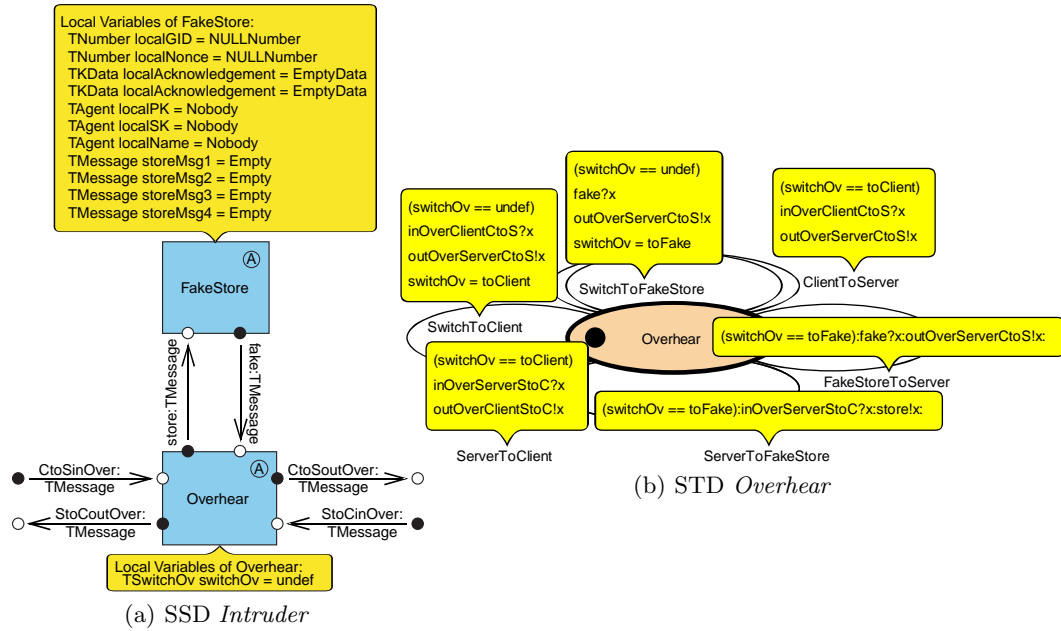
Local Variables of FakeStore:
TNumber localGID = NULLNumber
TNumber localNonce = NULLNumber
TKData localAcknowledgement = EmptyData
TKData localAcknowledgement = EmptyData
TAgent localPK = Nobody
TAgent localSK = Nobody
TAgent localName = Nobody
TMessage storeMsg1 = Empty
TMessage storeMsg2 = Empty
TMessage storeMsg3 = Empty
TMessage storeMsg4 = Empty

Ⓐ
FakeStore

store:TMessage
fake:TMessage

CtoSinOver:
TMessage

Ⓐ
Overhear

CtoSoutOver:
TMessage

StoCoutOver:
TMessage

StoCinOver:
TMessage

Local Variables of Overhear:
TSwitchOv switchOv = undef

(a) SSD *Intruder*

(switchOv == undef)
fake?x
outOverServerCtoS!x
switchOv = toFake

(switchOv == toClient)
inOverClientCtoS?x
outOverServerCtoS!x

(switchOv == undef)
inOverClientCtoS?x
outOverServerCtoS!x
switchOv = toClient

SwitchToFakeStore

ClientToServer

SwitchToClient

Overhear

(switchOv == toFake):fake?x:outOverServerCtoS!x:

(switchOv == toClient)
inOverServerStoC?x
outOverClientStoC!x

FakeStoreToServer

(switchOv == toFake):inOverServerStoC?x:store!x:

ServerToClient

ServerToFakeStore

(b) STD *Overhear*